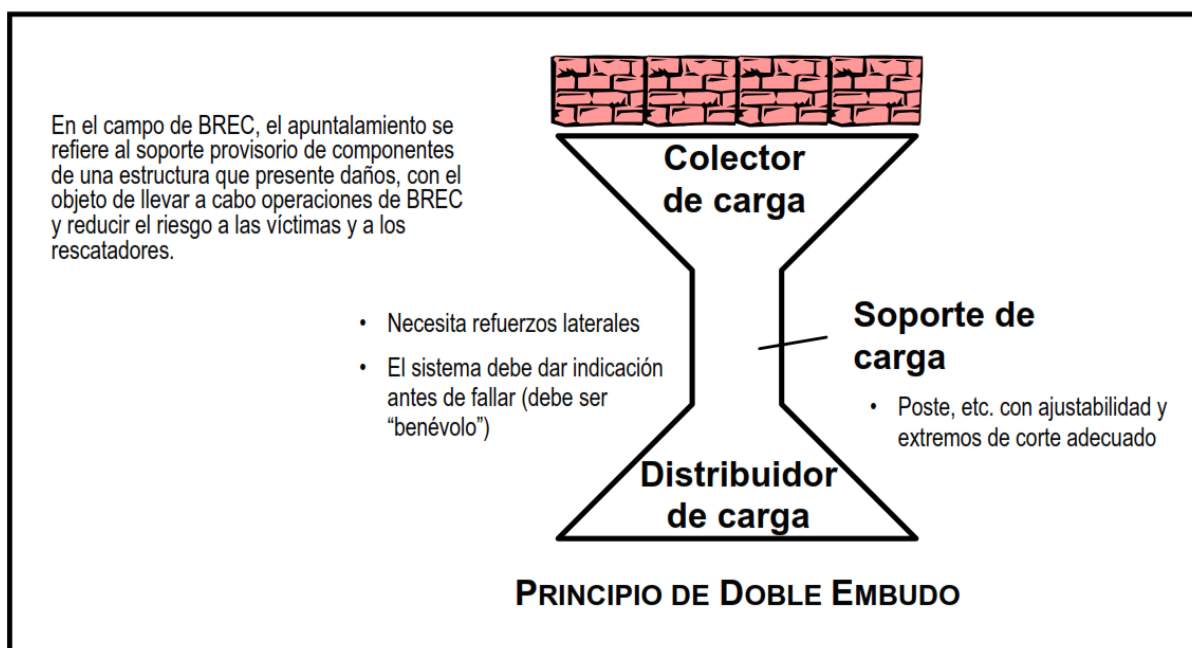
En el campo de BREC, el apuntalamiento se refiere al soporte provisorio de componentes de una estructura que presente daños, con el objeto de llevar a cabo operaciones de BREC y reducir el riesgo a las víctimas y a los rescatadores.

Colector de carga

Soporte de carga

• Necesita refuerzos laterales

• El sistema debe dar indicación antes de fallar (debe ser "benévolo")

• Poste, etc. con ajustabilidad y extremos de corte adecuado

Distribuidor de carga

PRINCIPIO DE DOBLE EMBUDO